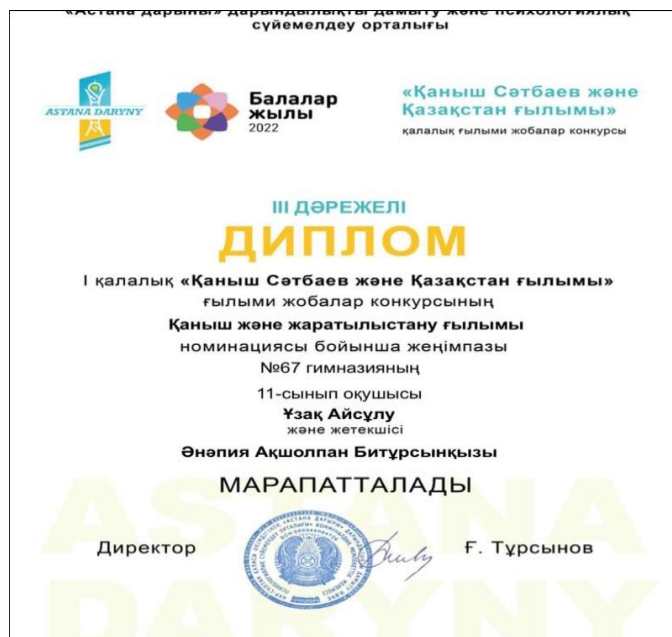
«Астана дарыны» дарындылықты дамыту және психологиялық сүйемелдеу орталығы

ASTANA DARYNY

Балалар жылы 2022

«Қаныш Сәтбаев және Қазақстан ғылымы»
қалалық ғылыми жобалар конкурсы

III ДӘРЕЖЕЛІ
ДИПЛОМ

I қалалық «Қаныш Сәтбаев және Қазақстан ғылымы» ғылыми жобалар конкурсының
Қаныш және жаратылыстану ғылымы
номинациясы бойынша жеңімпазы
№67 гимназияның
11-сынып оқушысы
Ұзақ Айсұлу
және жетекшісі
Әнәпия Ақшолпан Битұрсынқызы

МАРАПАТТАЛАДЫ

Директор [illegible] Ғ. Тұрсынов

ASTANA DARYNY